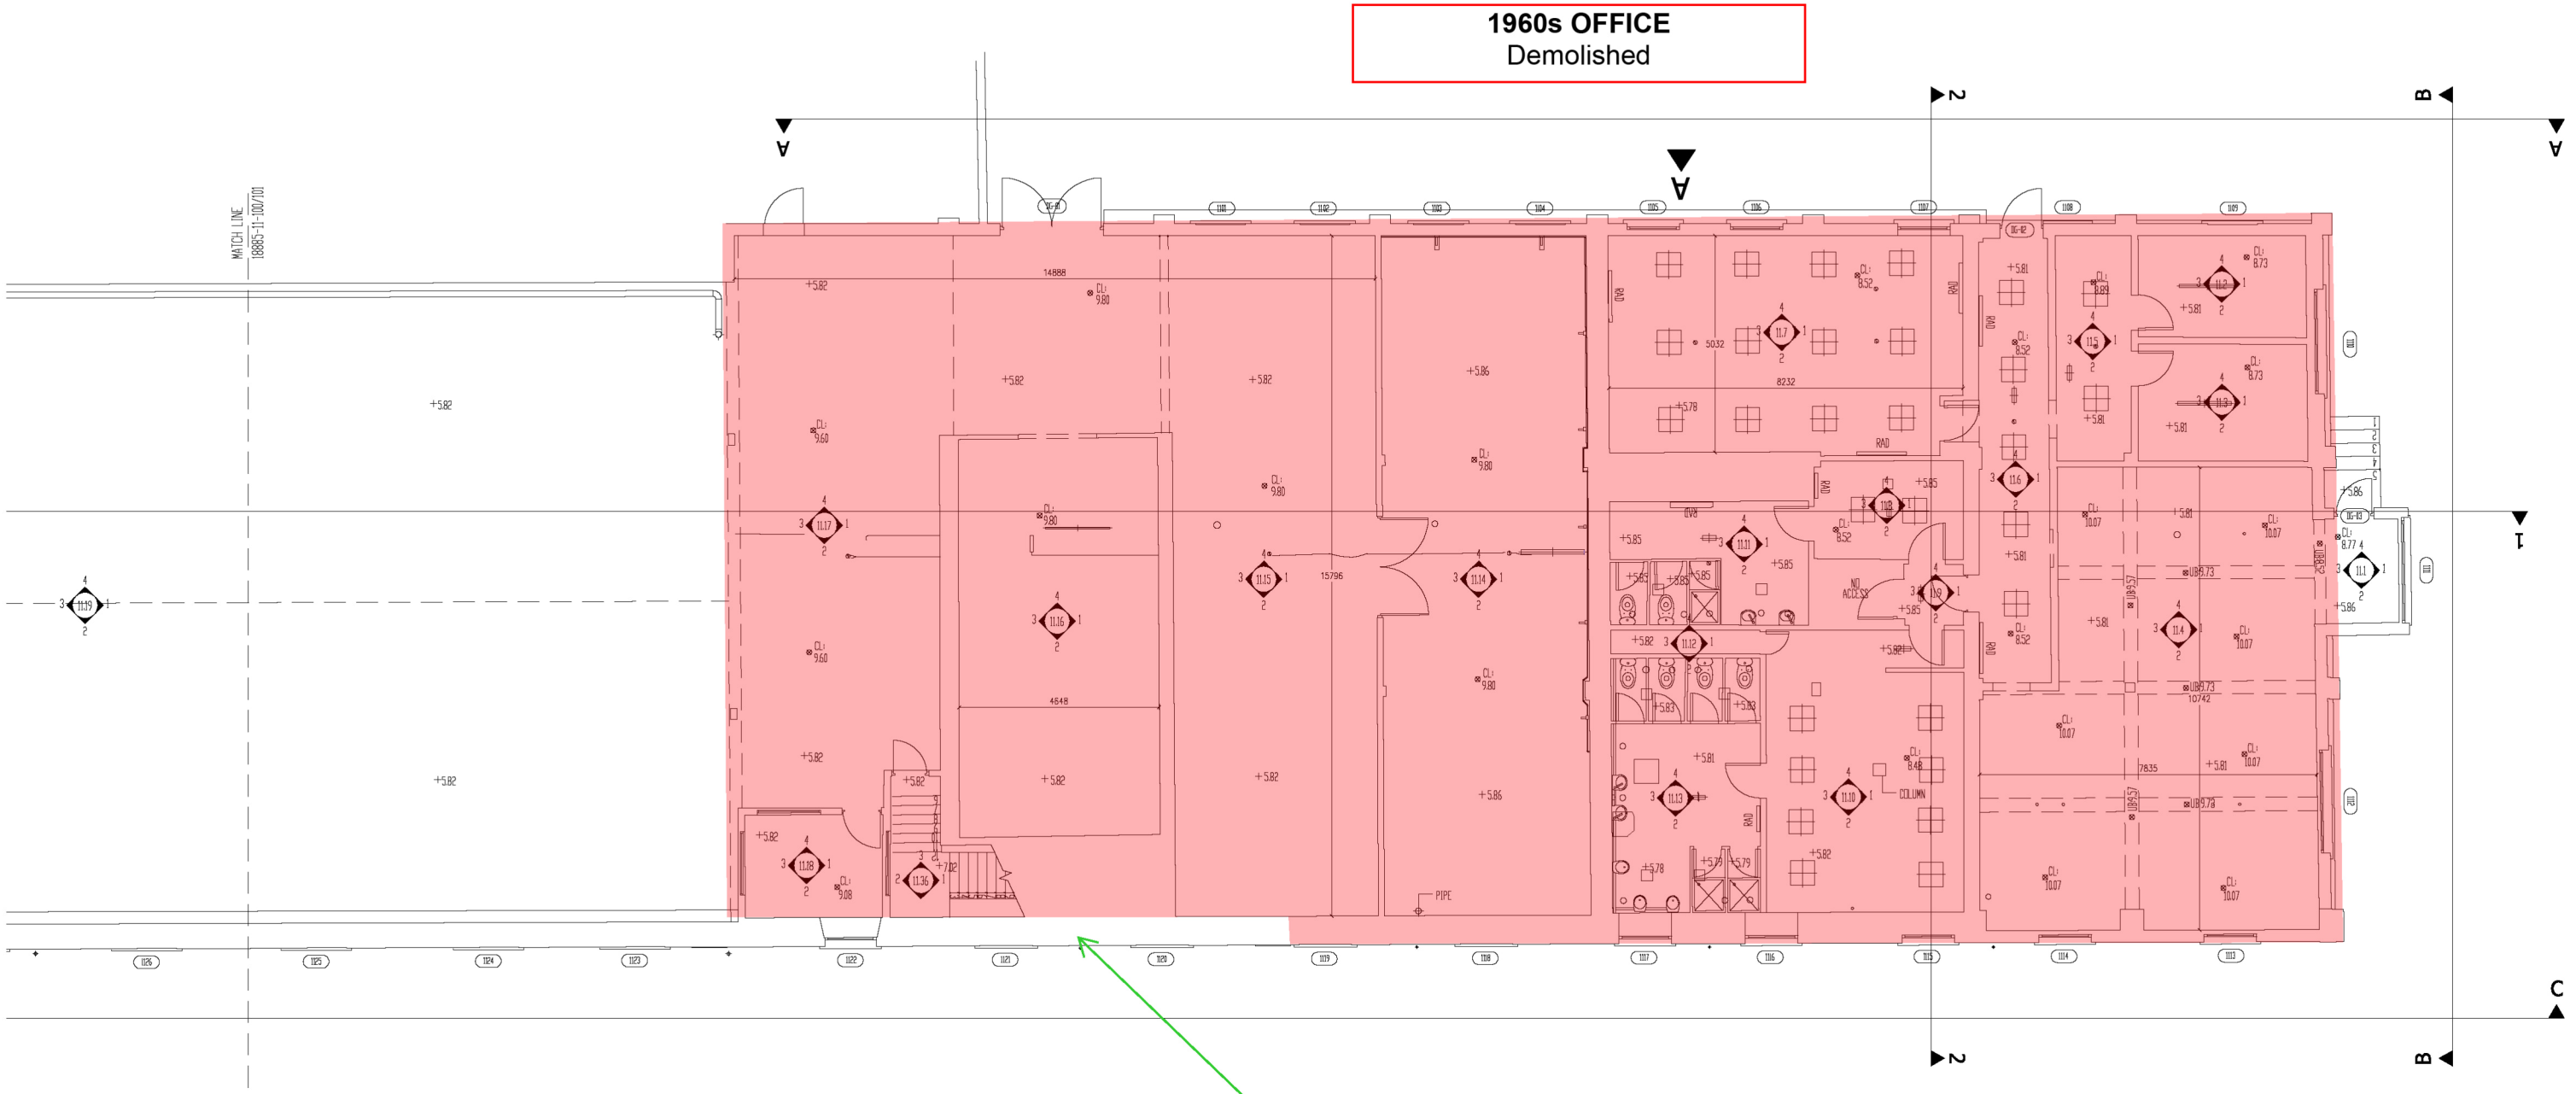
1960s OFFICE
Demolished

MATCH LINE
18885-11-100/101

A
A
A
2
2
B
B
C
1

14888
+5.82
CL: 9.80
+5.82
+5.82
+5.82
CL: 9.60
CL: 9.80
CL: 9.80
+5.86
CL: 9.80
11.17
11.16
11.15
11.14
15796
11.19
CL: 9.60
4648
+5.82
+5.82
+5.82
+5.82
+5.82
CL: 9.80
+5.86
+5.82
11.18
CL: 9.08
11.36
+7.02
PIPE

RAD
5032
CL: 8.52
11.7
8232
+5.78
RAD
RAD
+5.81
CL: 8.52
CL: 8.89
11.5
CL: 8.73
11.2
+5.81
CL: 8.73
11.3
+5.81
+5.81
11.6
+5.85
11.8
CL: 8.52
RAD
+5.85
11.11
+5.85
+5.83
+5.85
+5.85
NO ACCESS
11.9
+5.85
+5.82
11.12
+5.82
+5.83
+5.83
+5.81
CL: 8.52
+5.81
CL: 10.07
+5.81
CL: 10.07
CL: 8.77
11.1
+5.86
+5.86
UB 9.73
UB 9.57
+5.81
11.4
CL: 10.07
UB 9.73
10742
CL: 10.07
7835
+5.81
CL: 10.07
UB 9.73
UB 9.57
+5.81
11.13
CL: 8.48
11.10
COLUMN
RAD
+5.82
+5.78
+5.79
+5.79
CL: 10.07
CL: 10.07

1101
1102
1103
1104
1105
1106
1107
1108
1109
1110
1111
1112
1113
1114
1115
1116
1117
1118
1119
1120
1121
1122
1123
1124
1125
1126